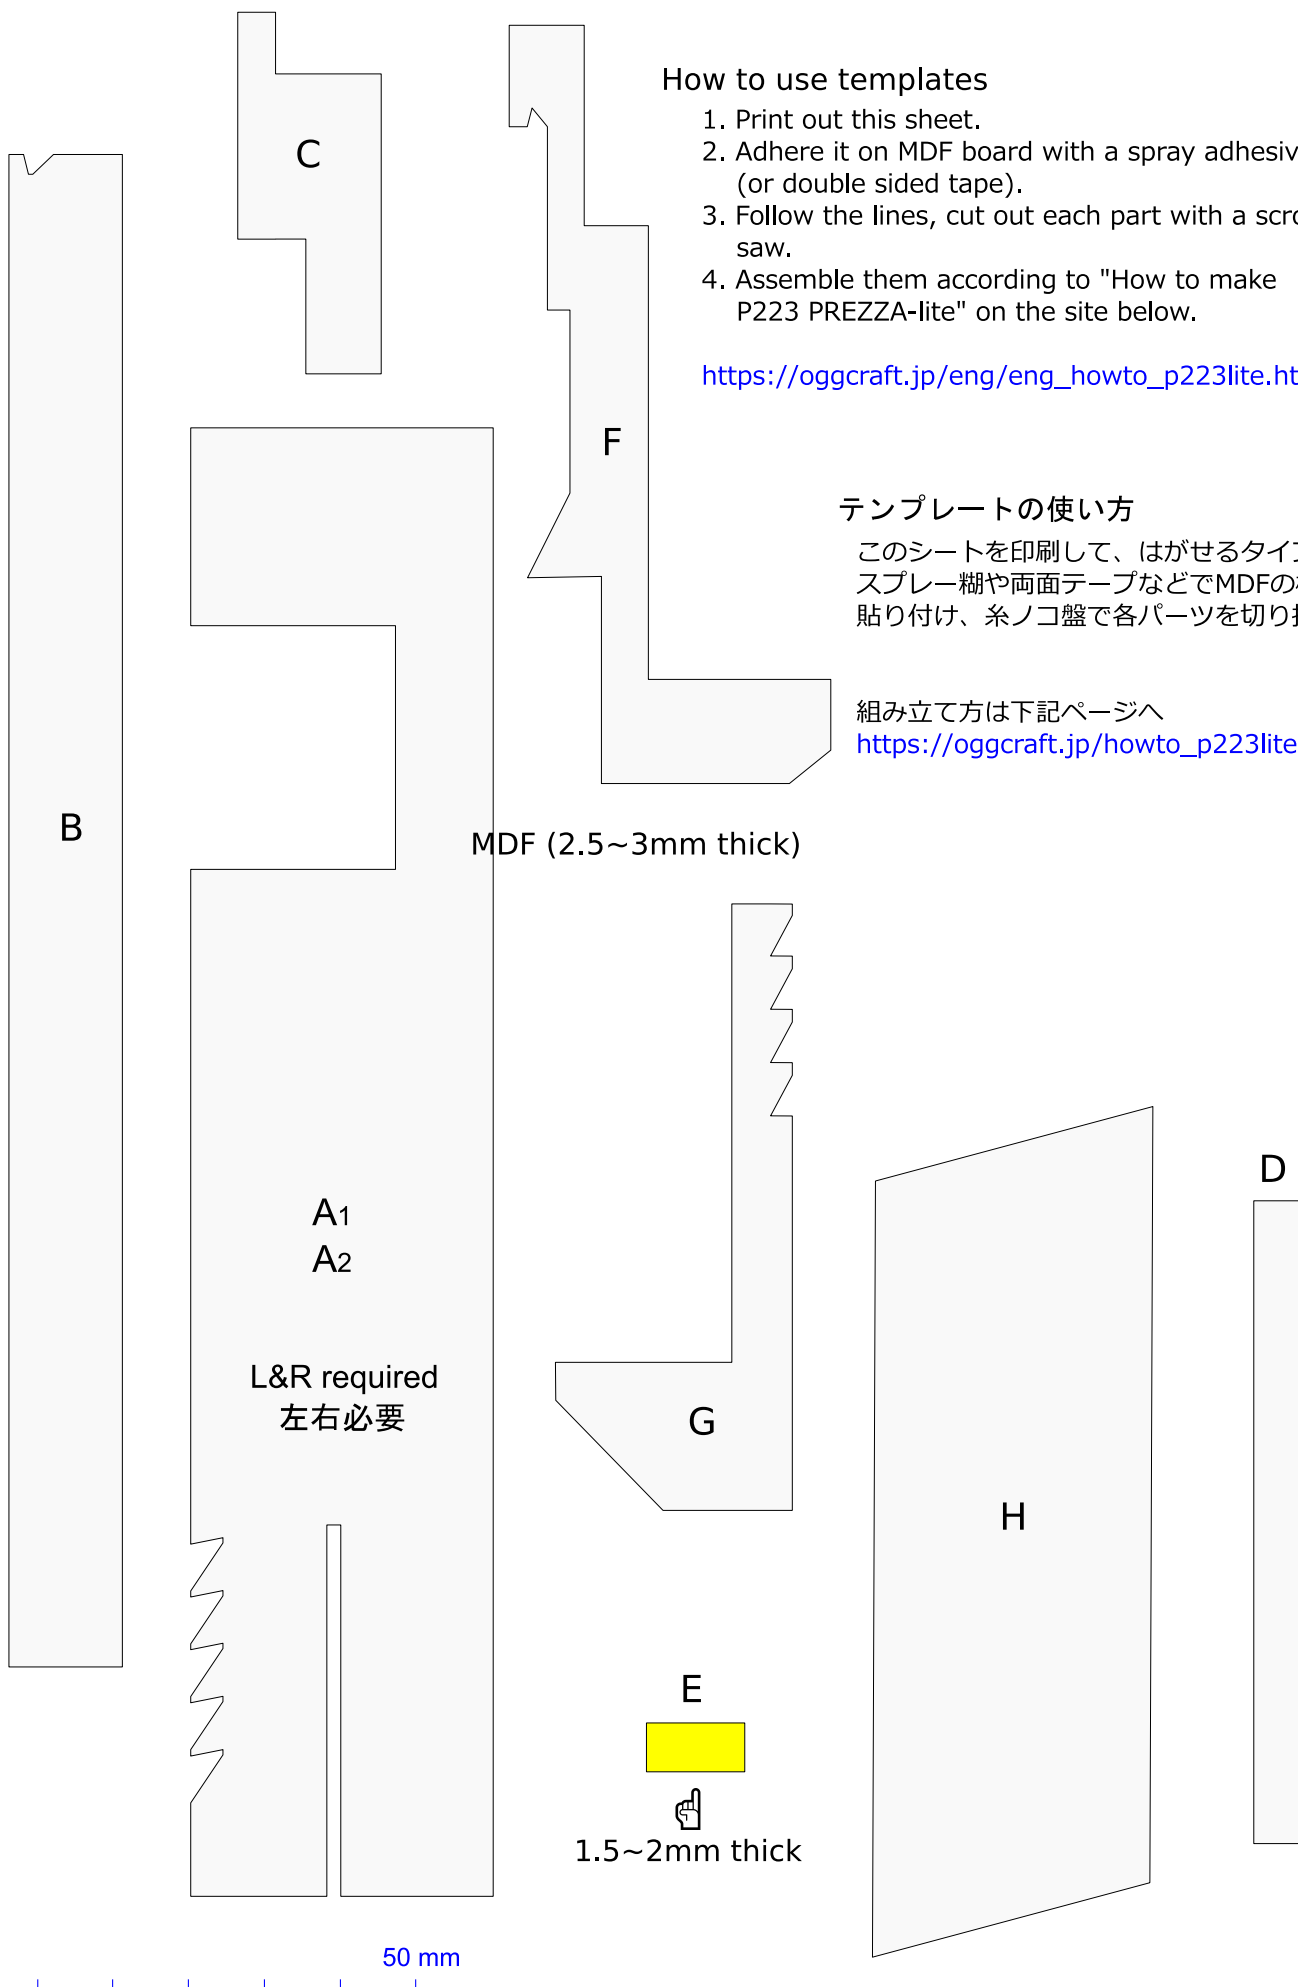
C

B

How to use templates
1. Print out this sheet.
2. Adhere it on MDF board with a spray adhesiv
(or double sided tape).
3. Follow the lines, cut out each part with a scro
saw.
4. Assemble them according to "How to make P223 PREZZA-lite" on the site below.

https://oggcraft.jp/eng/eng_howto_p223lite.ht

F

テンプレートの使い方
このシートを印刷して、はがせるタイプ
スプレー糊や両面テープなどでMDFの
貼り付け、糸ノコ盤で各パーツを切り

組み立て方は下記ページへ
https://oggcraft.jp/howto_p223lite

MDF (2.5~3mm thick)

A1
A2

L&R required
左右必要

G

D

H

E

1.5~2mm thick

50 mm